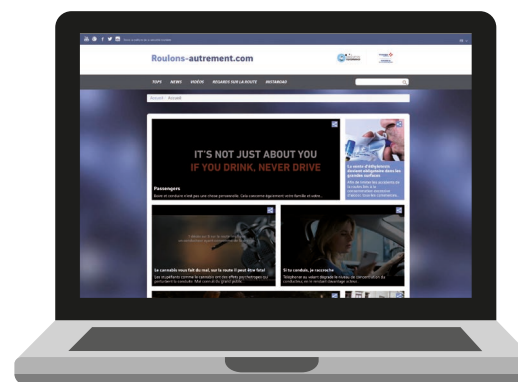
Roulons-autrement.com

TOPS NEWS VIDÉOS REGARDS SUR LA ROUTE INSTAROAD

Accueil / Accueil

IT'S NOT JUST ABOUT YOU
IF YOU DRINK, NEVER DRIVE

Passengers

Le cannabis vous fait du mal, sur la route il peut être fatal

Si tu conduis, je raccroche

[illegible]